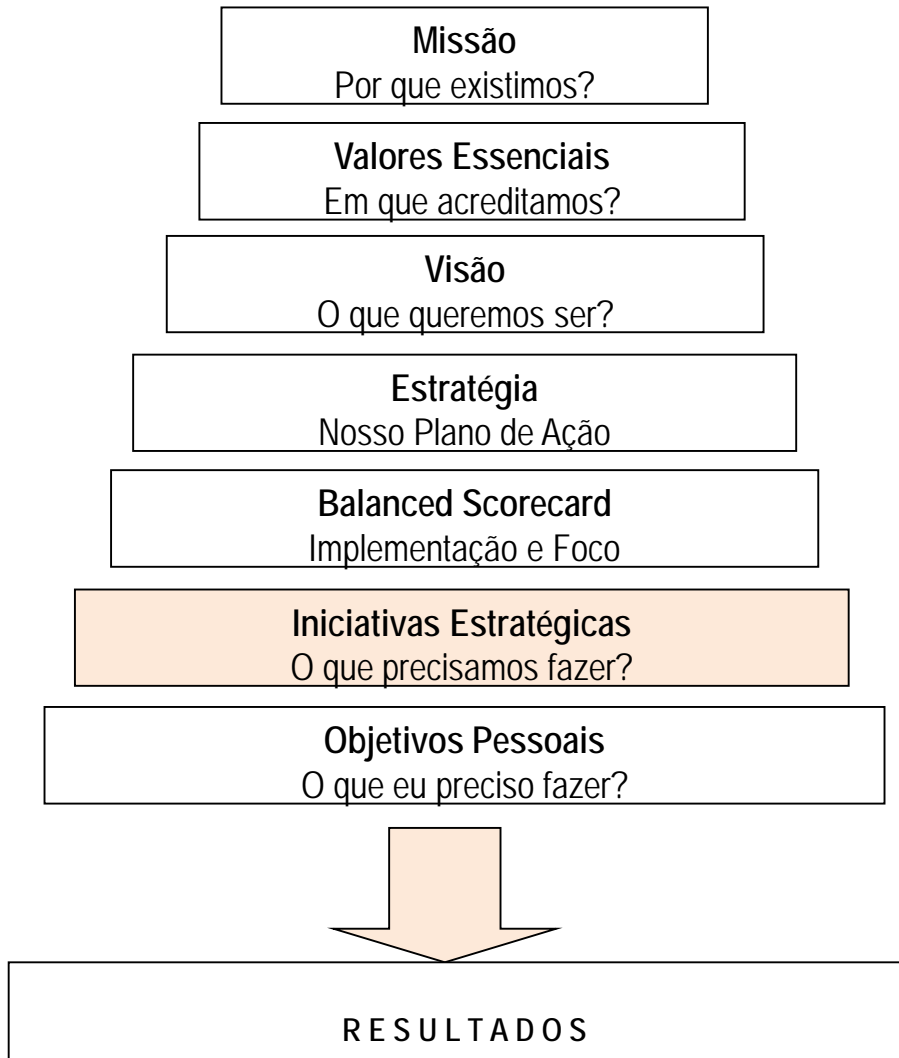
Missão
Por que existimos?

Valores Essenciais
Em que acreditamos?

Visão
O que queremos ser?

Estratégia
Nosso Plano de Ação

Balanced Scorecard
Implementação e Foco

Iniciativas Estratégicas
O que precisamos fazer?

Objetivos Pessoais
O que eu preciso fazer?

R E S U L T A D O S